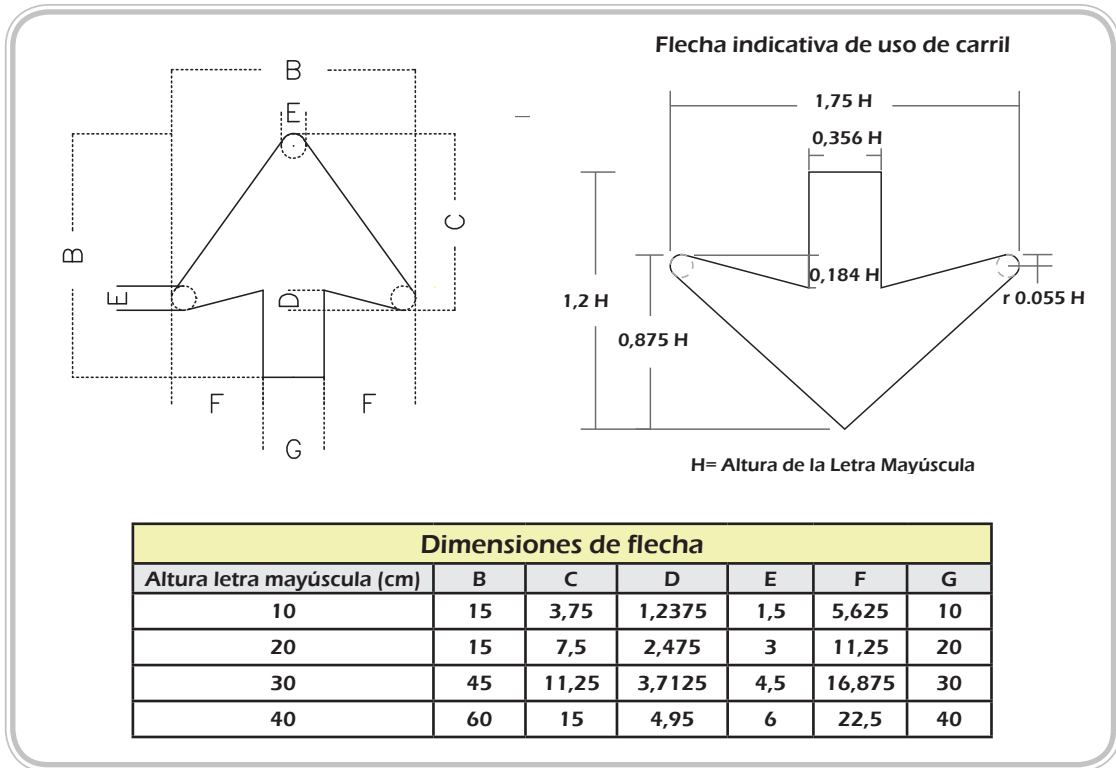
B

E

B

C

E

D

F

F

G

Flecha indicativa de uso de carril

1,75 H

0,356 H

1,2 H

0,184 H

r 0.055 H

0,875 H

H= Altura de la Letra Mayúscula

| Dimensiones de flecha | | | | | | |
|---|---|---|---|---|---|---|
| Altura letra mayúscula (cm) | B | C | D | E | F | G |
| 10 | 15 | 3,75 | 1,2375 | 1,5 | 5,625 | 10 |
| 20 | 15 | 7,5 | 2,475 | 3 | 11,25 | 20 |
| 30 | 45 | 11,25 | 3,7125 | 4,5 | 16,875 | 30 |
| 40 | 60 | 15 | 4,95 | 6 | 22,5 | 40 |